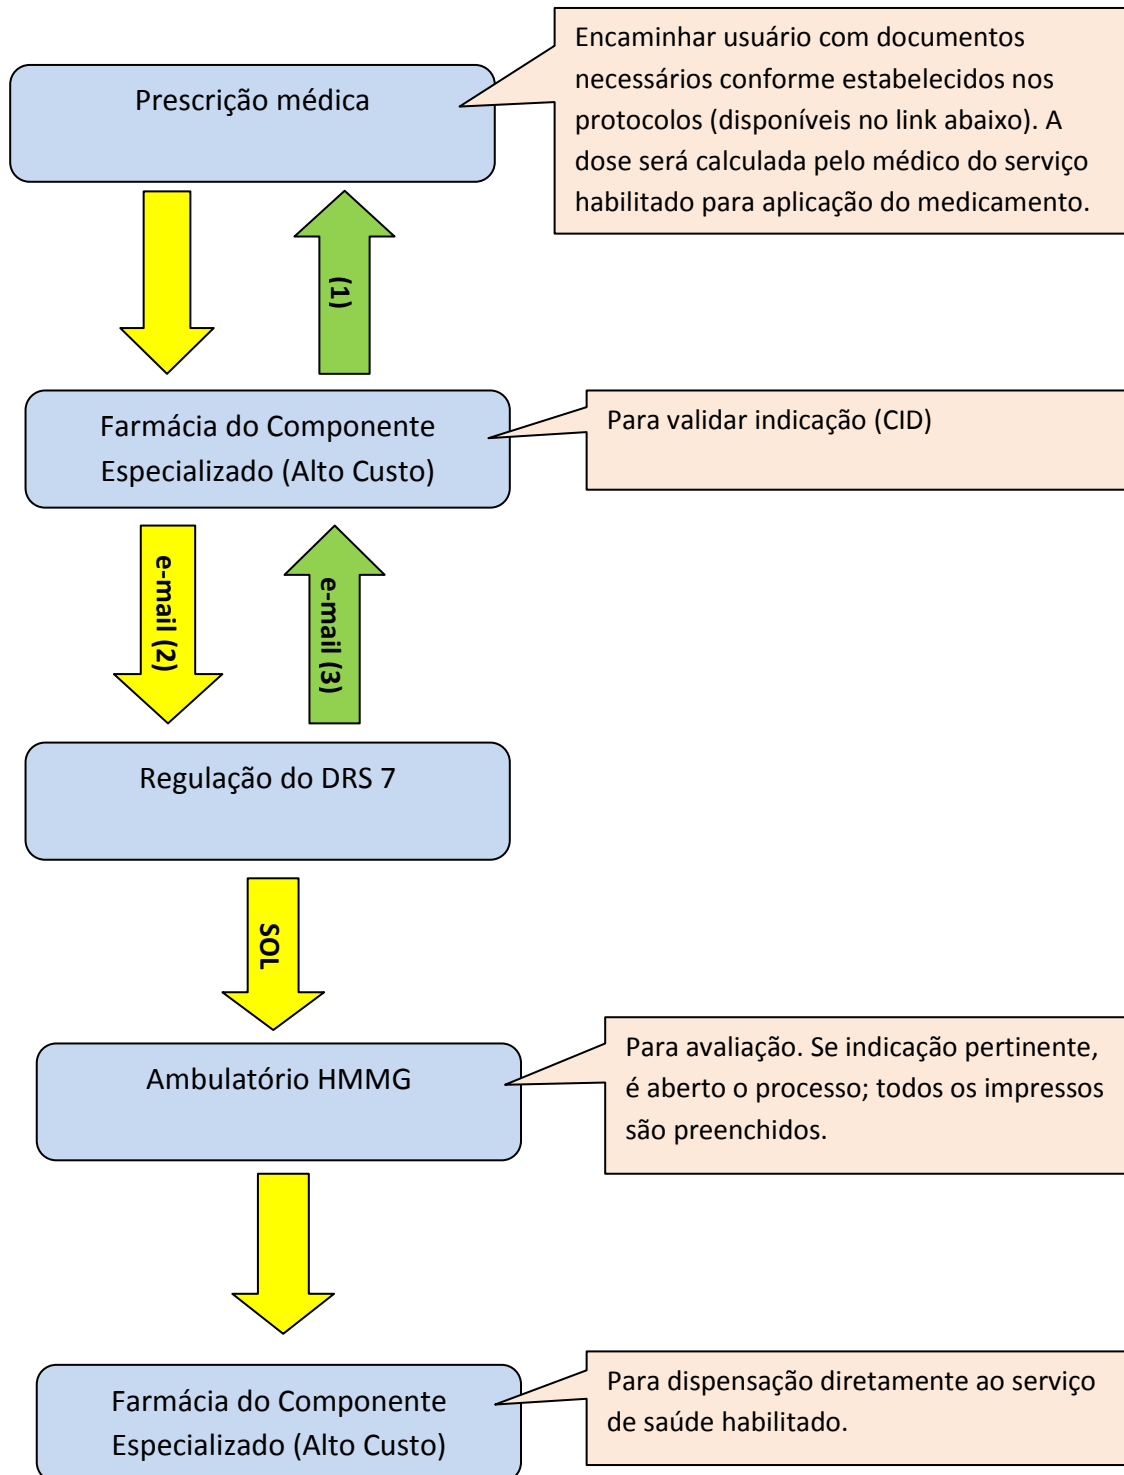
Prescrição médica

Encaminhar usuário com documentos necessários conforme estabelecidos nos protocolos (disponíveis no link abaixo). A dose será calculada pelo médico do serviço habilitado para aplicação do medicamento.

(1)

Farmácia do Componente Especializado (Alto Custo)

Para validar indicação (CID)

e-mail (2)

e-mail (3)

Regulação do DRS 7

SOL

Ambulatório HMMG

Para avaliação. Se indicação pertinente, é aberto o processo; todos os impressos são preenchidos.

Farmácia do Componente Especializado (Alto Custo)

Para dispensação diretamente ao serviço de saúde habilitado.